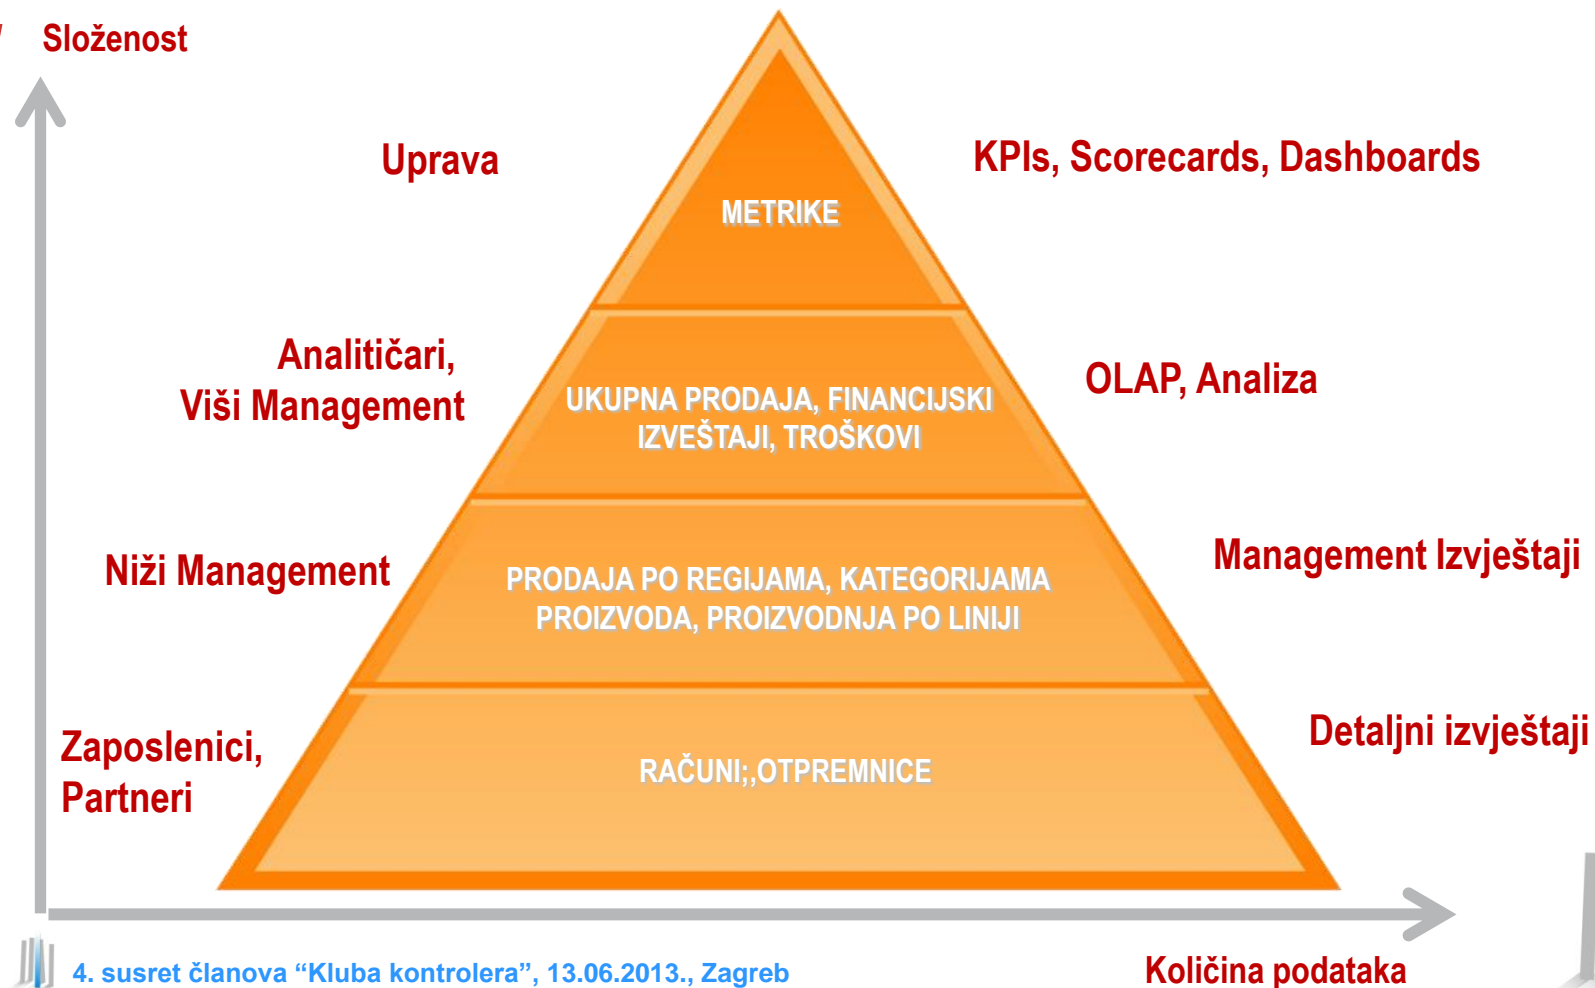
Složenost

Uprava

METRIKE

KPIs, Scorecards, Dashboards

Analitičari, Viši Management

UKUPNA PRODAJA, FINANCIJSKI IZVEŠTAJI, TROŠKOVI

OLAP, Analiza

Niži Management

PRODAJA PO REGIJAMA, KATEGORIJAMA PROIZVODA, PROIZVODNJA PO LINIJI

Management Izvještaji

Zaposlenici, Partneri

RAČUNI;,OTPREMNICE

Detaljni izvještaji

4. susret članova “Kluba kontrolera”, 13.06.2013., Zagreb

Količina podataka